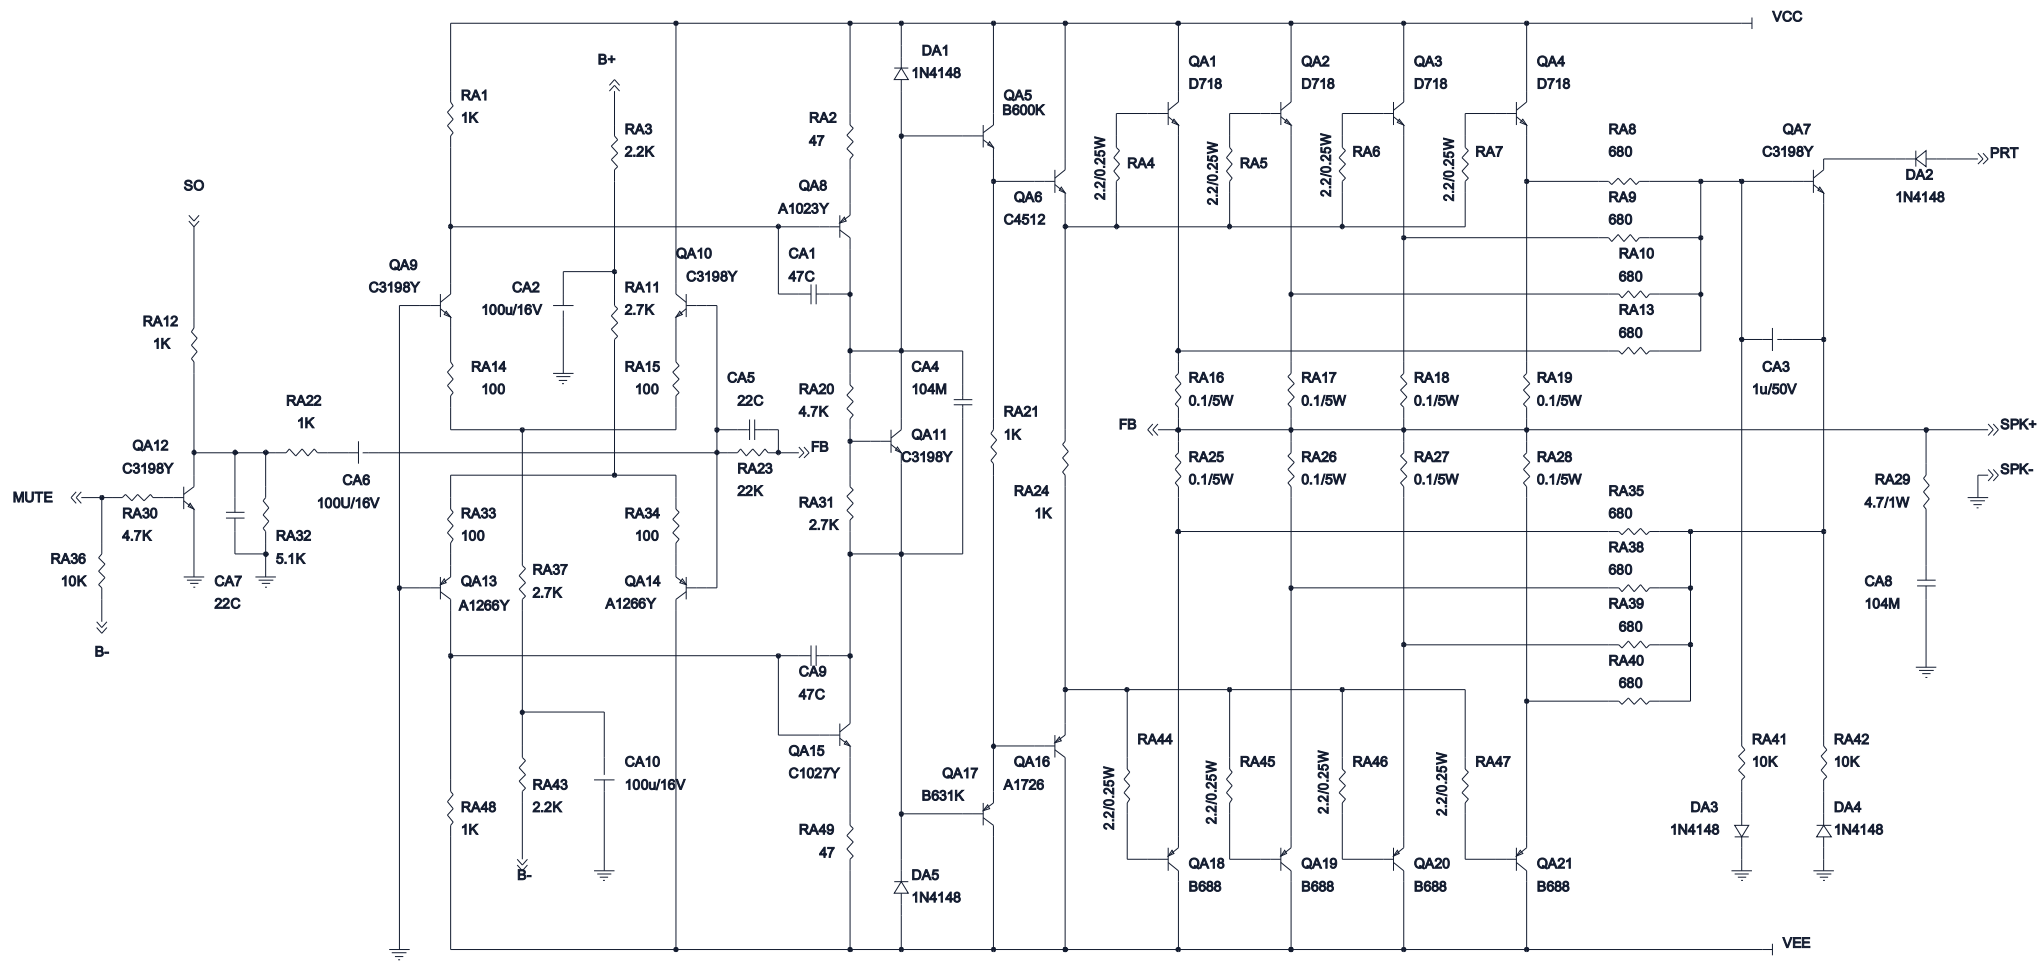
VCC
B+
DA1
1N4148
RA1
1K
RA3
2.2K
RA2
47
QA5
B600K
QA1
D718
QA2
D718
QA3
D718
QA4
D718
SO
QA8
A1023Y
QA6
C4512
2.2/0.25W
RA4
2.2/0.25W
RA5
2.2/0.25W
RA6
2.2/0.25W
RA7
RA8
680
QA7
C3198Y
PRT
DA2
1N4148
RA9
680
RA10
680
RA13
680
QA9
C3198Y
CA2
100u/16V
RA11
2.7K
QA10
C3198Y
CA1
47C
RA12
1K
RA14
100
RA15
100
CA4
104M
CA3
1u/50V
RA16
0.1/5W
RA17
0.1/5W
RA18
0.1/5W
RA19
0.1/5W
CA5
22C
RA20
4.7K
RA21
1K
RA22
1K
QA11
C3198Y
FB
FB
SPK+
QA12
C3198Y
CA6
100U/16V
RA23
22K
RA25
0.1/5W
RA26
0.1/5W
RA27
0.1/5W
RA28
0.1/5W
SPK-
MUTE
RA30
4.7K
RA32
5.1K
RA31
2.7K
RA24
1K
RA35
680
RA29
4.7/1W
RA36
10K
CA7
22C
RA33
100
RA34
100
RA38
680
QA13
A1266Y
RA37
2.7K
QA14
A1266Y
RA39
680
CA8
104M
B-
CA9
47C
RA40
680
QA15
C1027Y
QA16
A1726
RA44
RA45
RA46
RA47
RA41
10K
RA42
10K
CA10
100u/16V
QA17
B631K
2.2/0.25W
2.2/0.25W
2.2/0.25W
2.2/0.25W
RA43
2.2K
RA48
1K
RA49
47
DA3
1N4148
DA4
1N4148
QA18
B688
QA19
B688
QA20
B688
QA21
B688
DA5
1N4148
B-
VEE